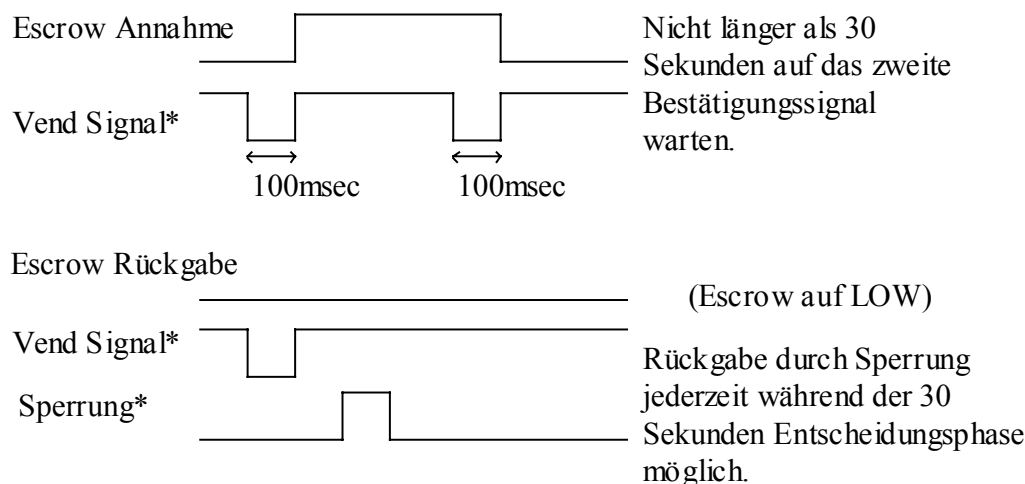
Escrow Annahme

Vend Signal*

100msec

100msec

Nicht länger als 30 Sekunden auf das zweite Bestätigungssignal warten.

Escrow Rückgabe

(Escrow auf LOW)

Vend Signal*

Sperrung*

Rückgabe durch Sperrung jederzeit während der 30 Sekunden Entscheidungsphase möglich.